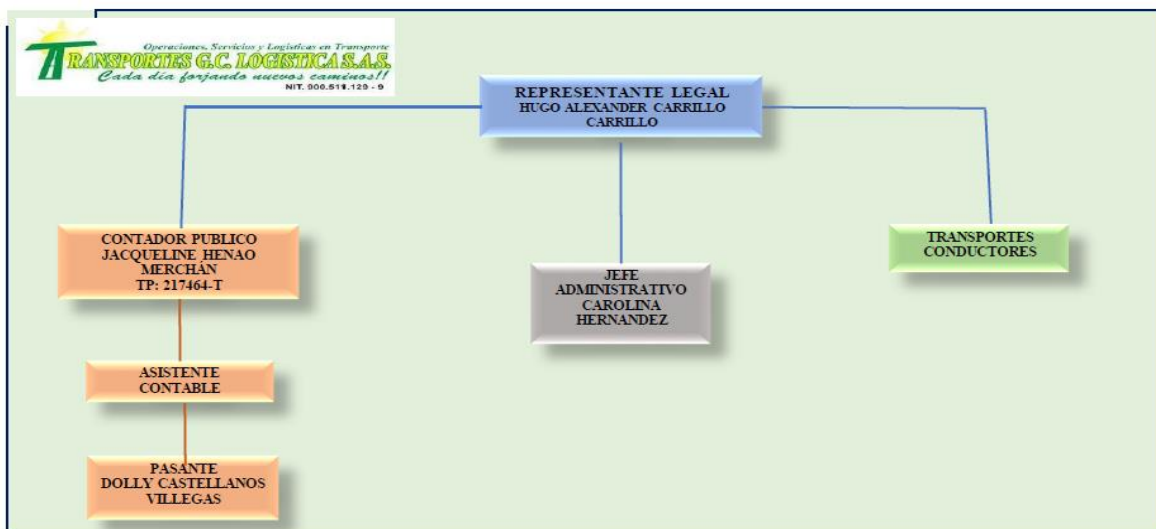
Operaciones, Servicios y Logísticas en Transporte
TRANSPORTES G.C. LOGISTICA S.A.S.
Cada día forjando nuevos caminos!!
NIT. 900.511.129 - 9

REPRESENTANTE LEGAL
HUGO ALEXANDER CARRILLO CARRILLO

CONTADOR PUBLICO
JACQUELINE HENAO MERCHÁN
TP: 217464-T

JEFE ADMINISTRATIVO
CAROLINA HERNANDEZ

TRANSPORTES CONDUCTORES

ASISTENTE CONTABLE

PASANTE
DOLLY CASTELLANOS VILLEGAS